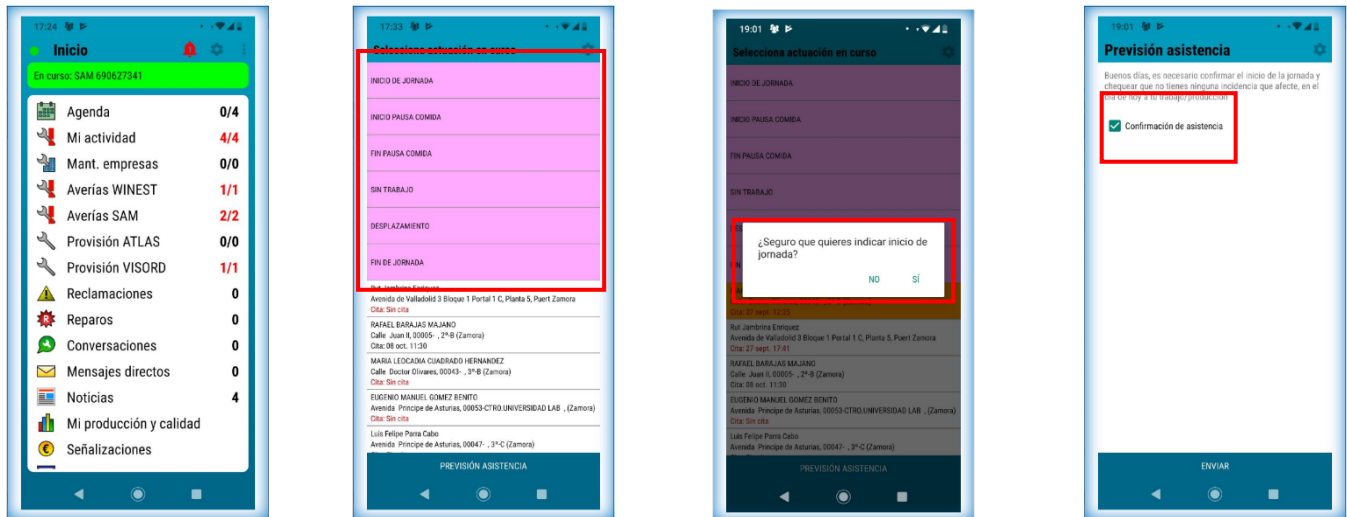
17:24

Inicio

En curso: SAM 690627341

| | |
|---|---|
| Agenda | 0/4 |
| Mi actividad | 4/4 |
| Mant. empresas | 0/0 |
| Averías WINEST | 1/1 |
| Averías SAM | 2/2 |
| Provisión ATLAS | 0/0 |
| Provisión VISORD | 1/1 |
| Reclamaciones | 0 |
| Reparos | 0 |
| Conversaciones | 0 |
| Mensajes directos | 0 |
| Noticias | 4 |
| Mi producción y calidad | |
| Señalizaciones | |

17:33

Selecciona actuación en curso

INICIO DE JORNADA

INICIO PAUSA COMIDA

FIN PAUSA COMIDA

SIN TRABAJO

DESPLAZAMIENTO

FIN DE JORNADA

Rut Jambrina Enriquez
Avenida de Valladolid 3 Bloque 1 Portal 1 C, Planta 5, Puert Zamora

RAFAEL BARAJAS MAJANO
Calle Juan II, 00005- , 2º-B (Zamora)
Cita: 08 oct. 11:30

MARIA LEOCADIA CUADRADO HERNANDEZ
Calle Doctor Olivares, 00043- , 3º-B (Zamora)
Cita: Sin cita

EUGENIO MANUEL GOMEZ BENITO
Avenida Principe de Asturias, 00053-CTRO.UNIVERSIDAD LAB , (Zamora)
Cita: Sin cita

Luis Felipe Parra Cabo
Avenida Principe de Asturias, 00047- , 3º-C (Zamora)

PREVISIÓN ASISTENCIA

19:01

Selecciona actuación en curso

INICIO DE JORNADA

INICIO PAUSA COMIDA

FIN PAUSA COMIDA

SIN TRABAJO

¿Seguro que quieres indicar inicio de jornada?

NO SÍ

Cita: 27 sept. 12:35

Rut Jambrina Enriquez
Avenida de Valladolid 3 Bloque 1 Portal 1 C, Planta 5, Puert Zamora
Cita: 27 sept. 17:41

RAFAEL BARAJAS MAJANO
Calle Juan II, 00005- , 2º-B (Zamora)
Cita: 08 oct. 11:30

EUGENIO MANUEL GOMEZ BENITO
Avenida Principe de Asturias, 00053-CTRO.UNIVERSIDAD LAB , (Zamora)
Cita: Sin cita

Luis Felipe Parra Cabo
Avenida Principe de Asturias, 00047- , 3º-C (Zamora)

PREVISIÓN ASISTENCIA

19:01

Previsión asistencia

Buenos días, es necesario confirmar el inicio de la jornada y chequear que no tienes ninguna incidencia que afecte, en el día de hoy a tu trabajo/producción

Confirmación de asistencia

ENVIAR